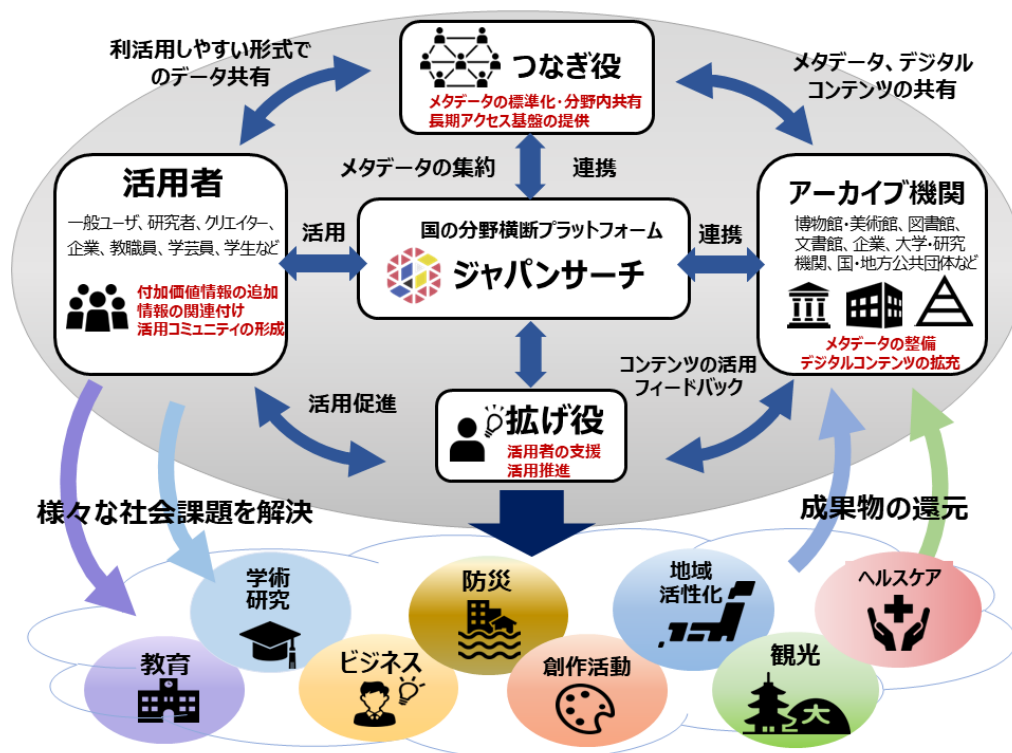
利活用しやすい形式でのデータ共有

つなぎ役
メタデータの標準化・分野内共有
長期アクセス基盤の提供

メタデータ、デジタルコンテンツの共有

メタデータの集約

連携

活用者
一般ユーザ、研究者、クリエイター、企業、教職員、学芸員、学生など
付加価値情報の追加
情報の関連付け
活用コミュニティの形成

活用

国の分野横断プラットフォーム
ジャパンサーチ

連携

アーカイブ機関
博物館・美術館、図書館、文書館、企業、大学・研究機関、国・地方公共団体など
メタデータの整備
デジタルコンテンツの拡充

コンテンツの活用
フィードバック

活用促進

拡げ役
活用者の支援
活用推進

様々な社会課題を解決

成果物の還元

学術研究

防災

地域活性化

ヘルスケア

教育

ビジネス

創作活動

観光

大